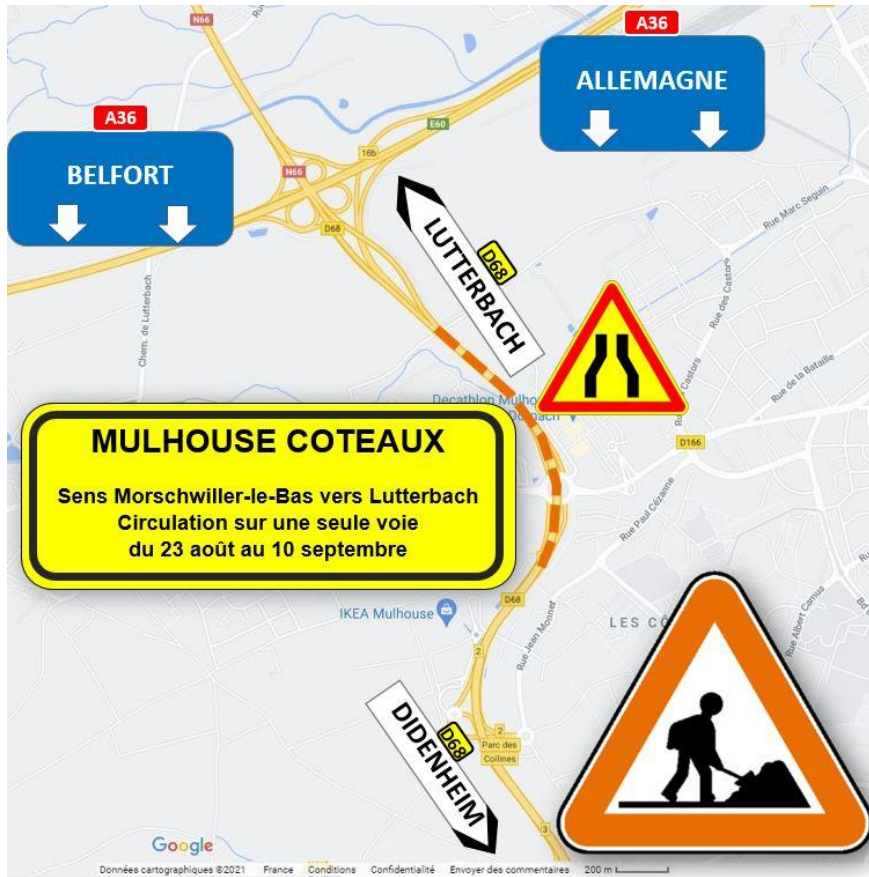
N66
A36
ALLEMAGNE
A36
BELFORT
E60
16b
N66
D68
LUTTERBACH
D68
Rue Marc Seguin
Rue des Castors
Chem. de Lutterbach
Rue de la Bataille
Decathlon Mulhouse
D166
MULHOUSE COTEAUX
Sens Morschwiller-le-Bas vers Lutterbach
Circulation sur une seule voie
du 23 août au 10 septembre
Rue Paul Cézanne
Rue Albert Camus
IKEA Mulhouse
LES CÔ
D68
Rue Jean Monnet
2
2
DIDENHEIM
D68
Parc des Collines
3
Google
Données cartographiques ©2021 France Conditions Confidentialité Envoyer des commentaires 200 m